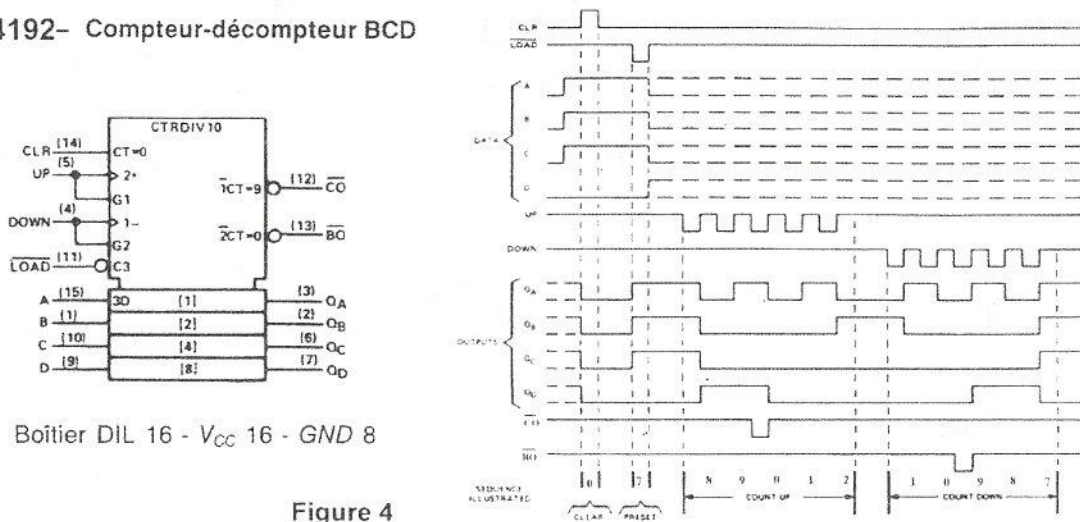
4192- Compteur-décompteur BCD

CTRDIV10

CLR (14) CT=0

UP (5) 2+

G1

DOWN (4) 1−

G2

$\overline{LOAD}$ (11) C3

$\overline{1}$CT=9 (12) $\overline{CO}$

$\overline{2}$CT=0 (13) $\overline{BO}$

A (15) 3D [1] (3) $O_A$

B (1) [2] (2) $O_B$

C (10) [4] (6) $O_C$

D (9) [8] (7) $O_D$

Boîtier DIL 16 - $V_{CC}$ 16 - $GND$ 8

Figure 4

CLR

$\overline{LOAD}$

DATA

A

B

C

D

UP

DOWN

OUTPUTS

$Q_A$

$Q_B$

$Q_C$

$Q_D$

$\overline{CO}$

$\overline{BO}$

SEQUENCE ILLUSTRATED

0 7 8 9 0 1 2 1 0 9 8 7

CLEAR PRESET COUNT UP COUNT DOWN